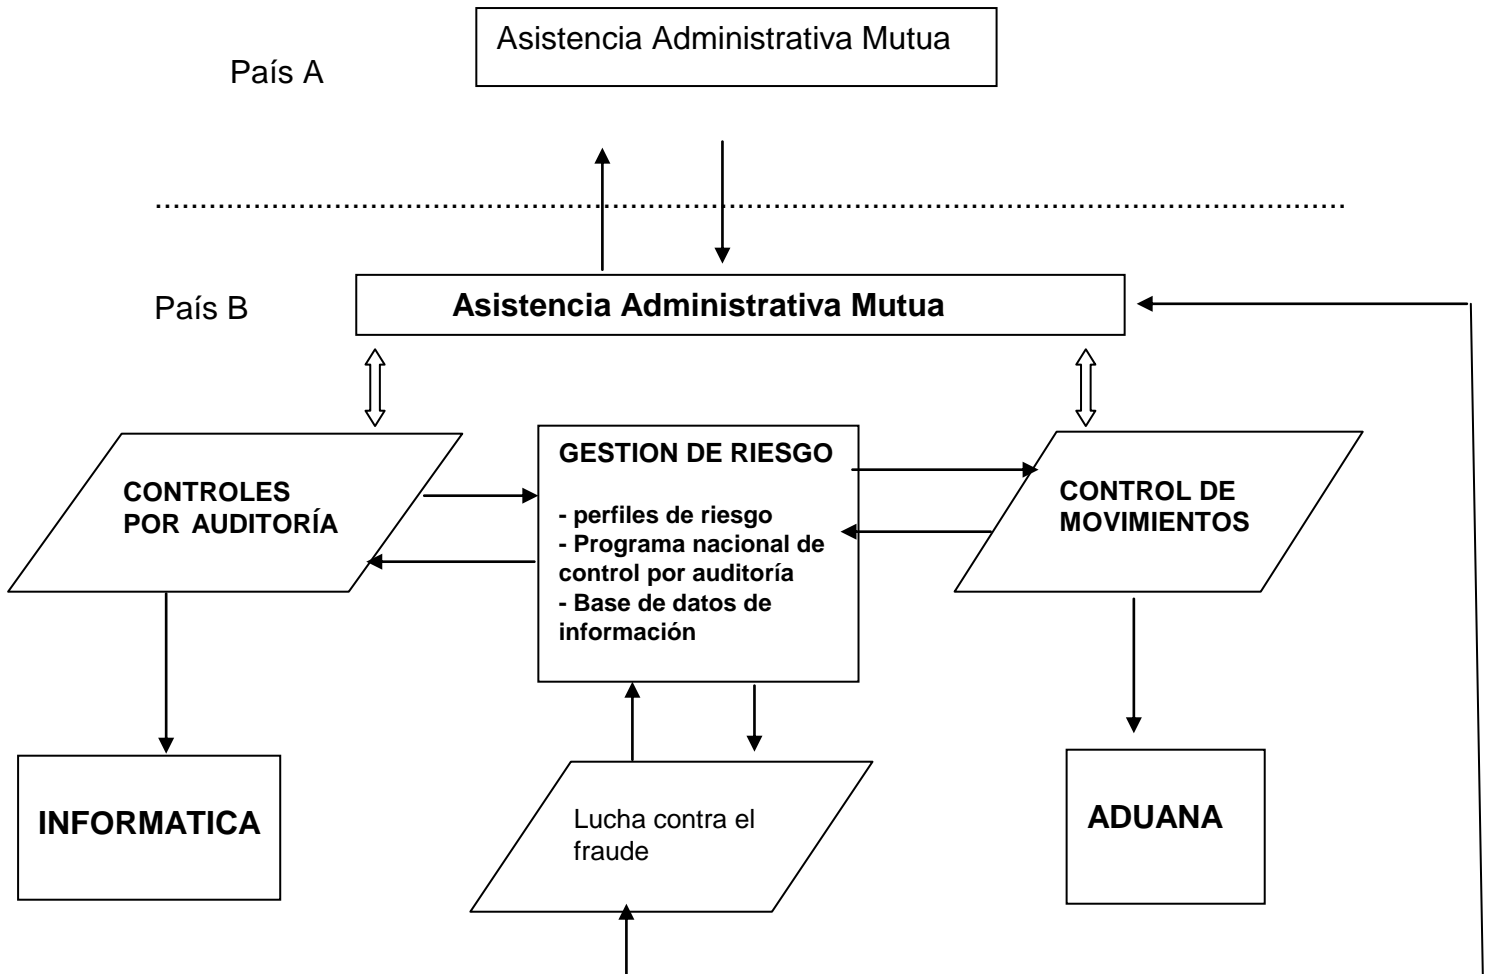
País A

Asistencia Administrativa Mutua

País B

Asistencia Administrativa Mutua

CONTROLES POR AUDITORÍA

GESTION DE RIESGO

- perfiles de riesgo
- Programa nacional de control por auditoría
- Base de datos de información

CONTROL DE MOVIMIENTOS

INFORMATICA

Lucha contra el fraude

ADUANA